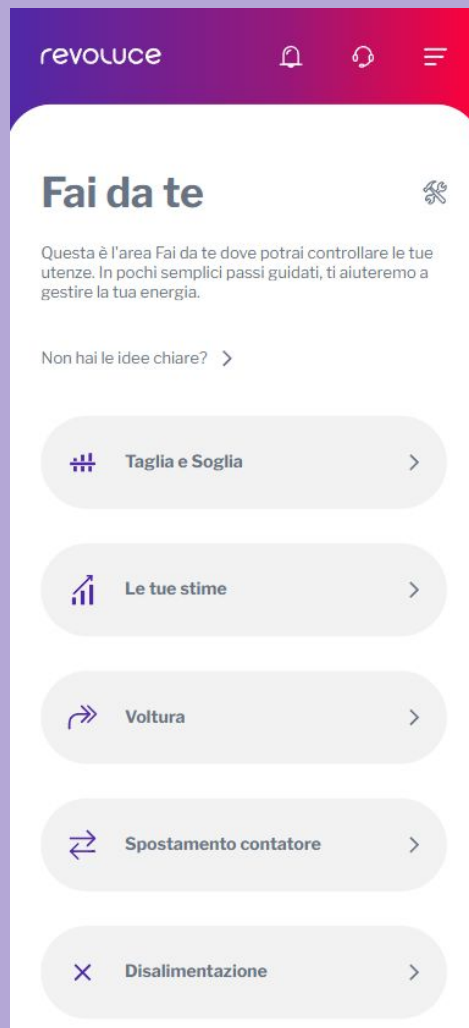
revoluce

Fai da te

Questa è l'area Fai da te dove potrai controllare le tue utenze. In pochi semplici passi guidati, ti aiuteremo a gestire la tua energia.

Non hai le idee chiare? >

Taglia e Soglia >

Le tue stime >

Voltura >

Spostamento contatore >

Disalimentazione >